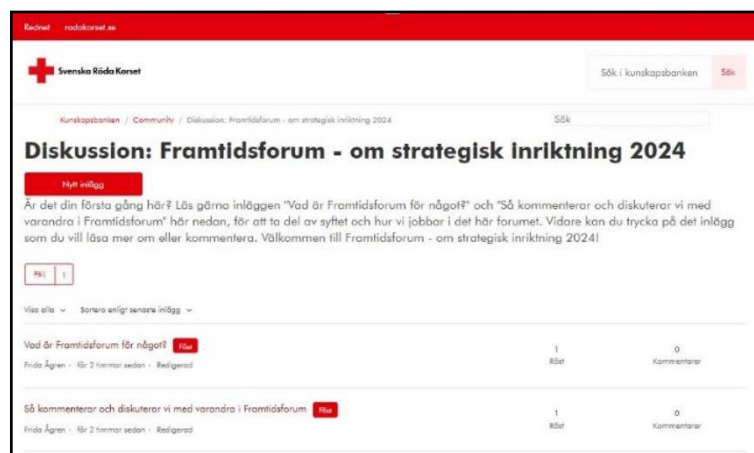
Rednet rodakorset.se

Svenska Röda Korset

Sök i kunskapsbanken Sök

Kunskapsbanken / Community / Diskussion: Framtidsforum - om strategisk inriktning 2024

Sök

Diskussion: Framtidsforum - om strategisk inriktning 2024

Nytt inlägg

Är det din första gång här? Läs gärna inläggen "Vad är Framtidsforum för något?" och "Så kommenterar och diskuterar vi med varandra i Framtidsforum" här nedan, för att ta del av syftet och hur vi jobbar i det här forumet. Vidare kan du trycka på det inlägg som du vill läsa mer om eller kommentera. Välkommen till Framtidsforum - om strategisk inriktning 2024!

Fäst 1

Visa alla Sortera enligt senaste inlägg

Vad är Framtidsforum för något? Fäst
Frida Ågren · för 2 timmar sedan · Redigerad
1 Röst
0 Kommentarer

Så kommenterar och diskuterar vi med varandra i Framtidsforum Fäst
Frida Ågren · för 2 timmar sedan · Redigerad
1 Röst
0 Kommentarer